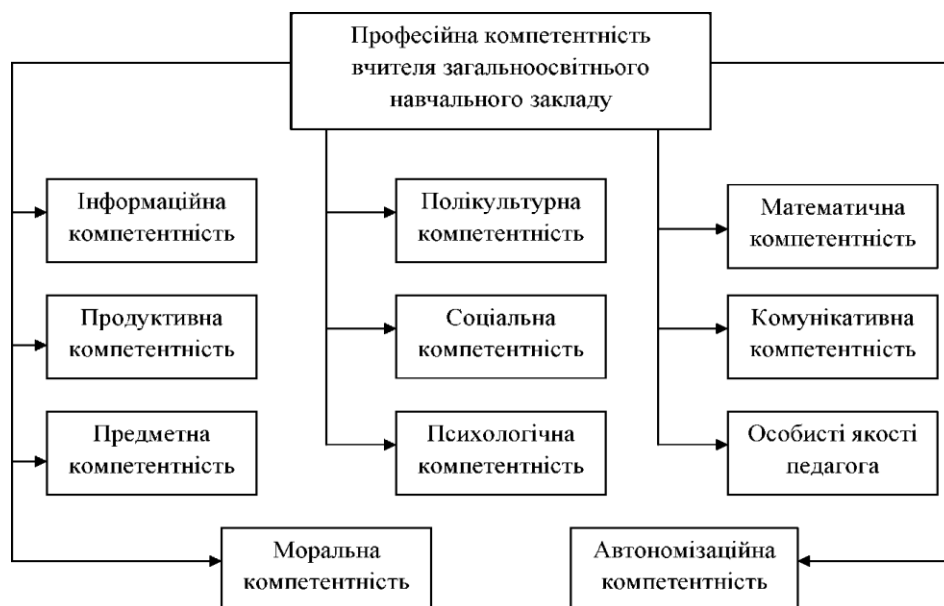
Професійна компетентність вчителя загальноосвітнього навчального закладу

Інформаційна компетентність

Продуктивна компетентність

Предметна компетентність

Полікультурна компетентність

Соціальна компетентність

Психологічна компетентність

Математична компетентність

Комунікативна компетентність

Особисті якості педагога

Моральна компетентність

Автономізаційна компетентність